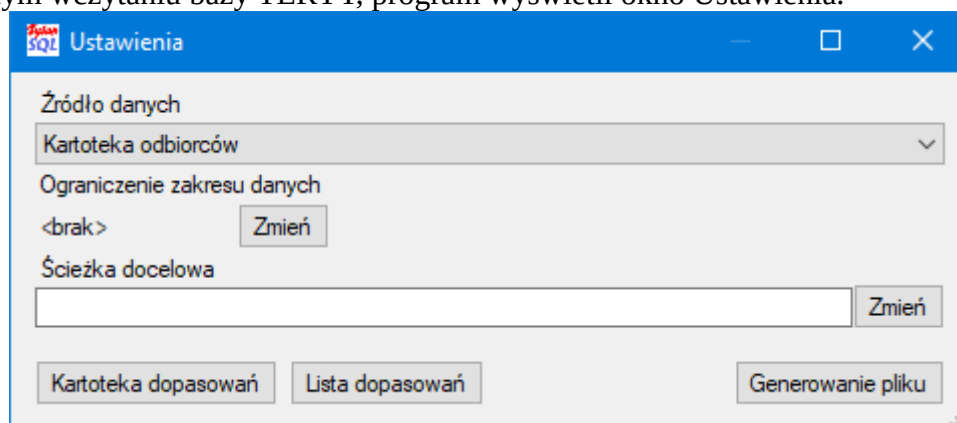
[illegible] wczytaniu bazy TERYT, program wyświetli okno Ustawienia.

SQL Ustawienia

Źródło danych

Kartoteka odbiorców

Ograniczenie zakresu danych

<brak> Zmień

Ścieżka docelowa

Zmień

Kartoteka dopasowań Lista dopasowań Generowanie pliku